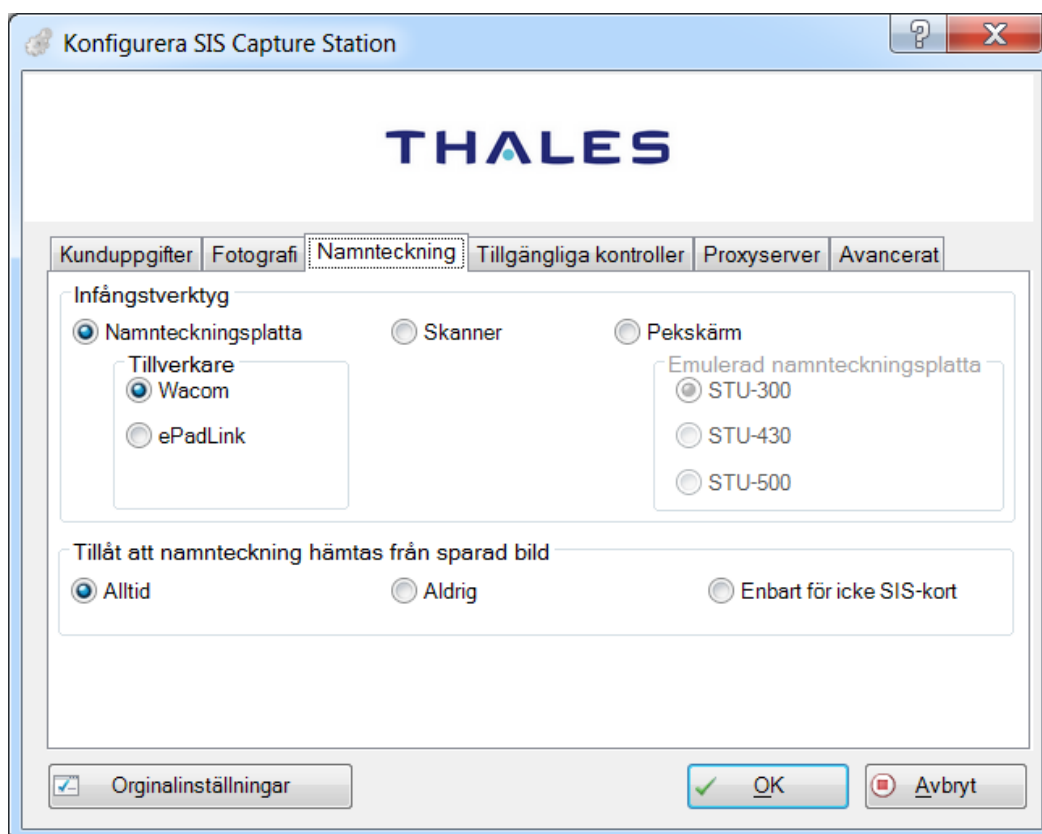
Konfigurera SIS Capture Station

THALES

Kunduppgifter | Fotografi | Namnteckning | Tillgängliga kontroller | Proxyserver | Avancerat

Infångstverktyg

Namnteckningsplatta

Skanner

Pekskärm

Tillverkare

Wacom

ePadLink

Emulerad namnteckningsplatta

STU-300

STU-430

STU-500

Tillåt att namnteckning hämtas från sparad bild

Alltid

Aldrig

Enbart för icke SIS-kort

Orginalinställningar

OK

Avbryt